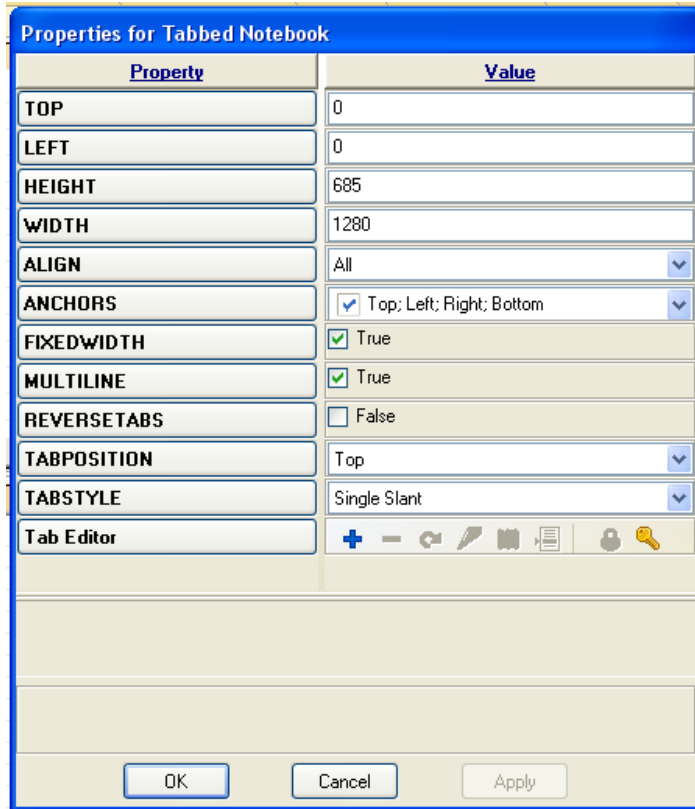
Properties for Tabbed Notebook

| Property | Value |
|---|---|
| TOP | 0 |
| LEFT | 0 |
| HEIGHT | 685 |
| WIDTH | 1280 |
| ALIGN | All |
| ANCHORS | Top; Left; Right; Bottom |
| FIXEDWIDTH | True |
| MULTILINE | True |
| REVERSETABS | False |
| TABPOSITION | Top |
| TABSTYLE | Single Slant |
| Tab Editor | |

OK Cancel Apply